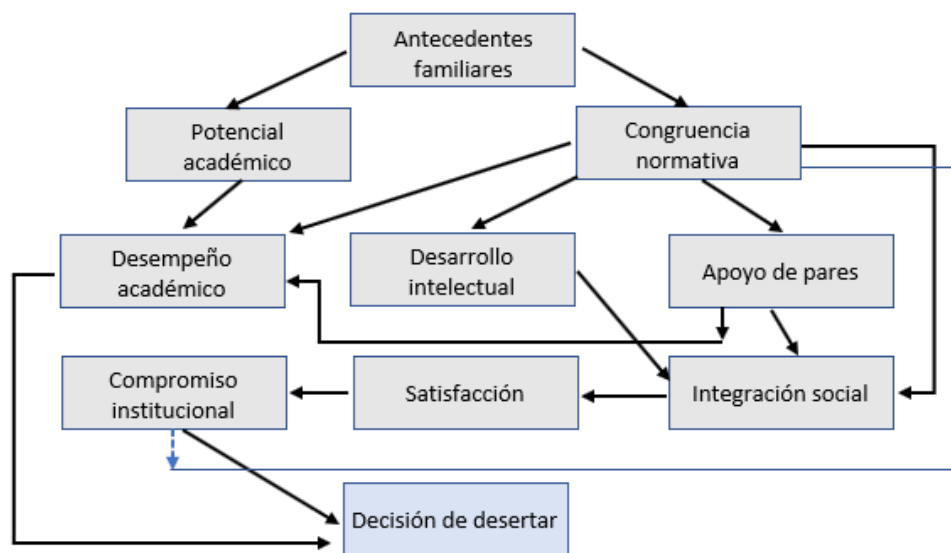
Antecedentes familiares

Potencial académico

Congruencia normativa

Desempeño académico

Desarrollo intelectual

Apoyo de pares

Compromiso institucional

Satisfacción

Integración social

Decisión de desertar